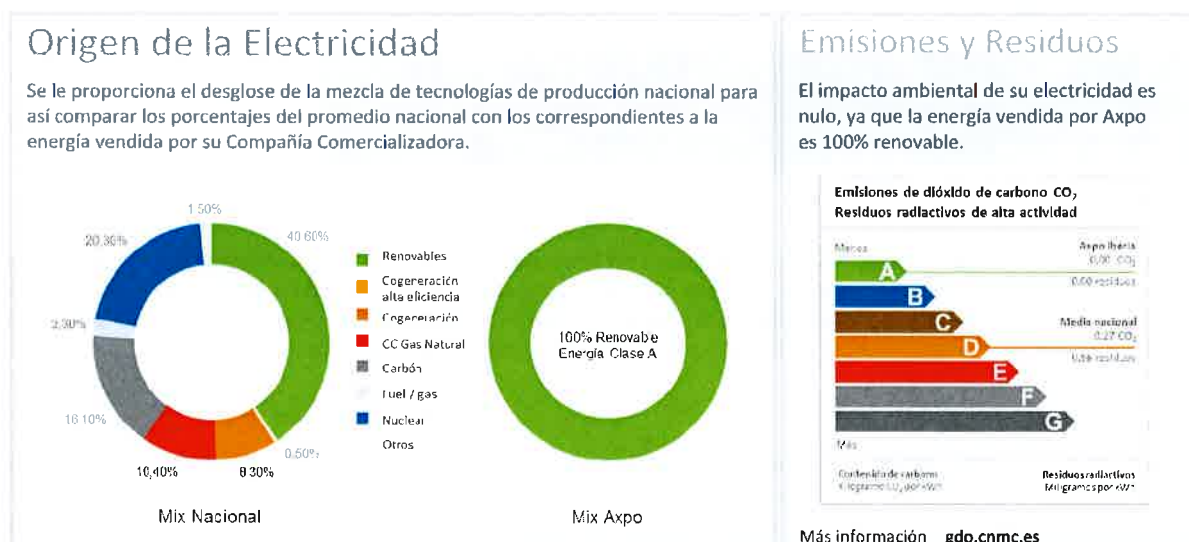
Origen de la Electricidad

Se le proporciona el desglose de la mezcla de tecnologías de producción nacional para así comparar los porcentajes del promedio nacional con los correspondientes a la energía vendida por su Compañía Comercializadora.

1.50%
40.60%
20.30%
2.30%
16.10%
10,40%
8.30%
0.50%

Renovables
Cogeneración alta eficiencia
Cogeneración
CC Gas Natural
Carbón
Fuel / gas
Nuclear
Otros

100% Renovable Energía Clase A

Mix Nacional

Mix Axpo

Emisiones y Residuos

El impacto ambiental de su electricidad es nulo, ya que la energía vendida por Axpo es 100% renovable.

Emisiones de dióxido de carbono $CO_2$
Residuos radiactivos de alta actividad

Menos
Axpo Iberia
0,00 $CO_2$
0,00 residuos
A
B
C
Media nacional
0,27 $CO_2$
D
0,56 residuos
E
F
G
Más

Contenido de carbono
Kilogramos $CO_2$ por kWh
Residuos radiactivos
Miligramos por kWh

Más información gdo.cnmc.es